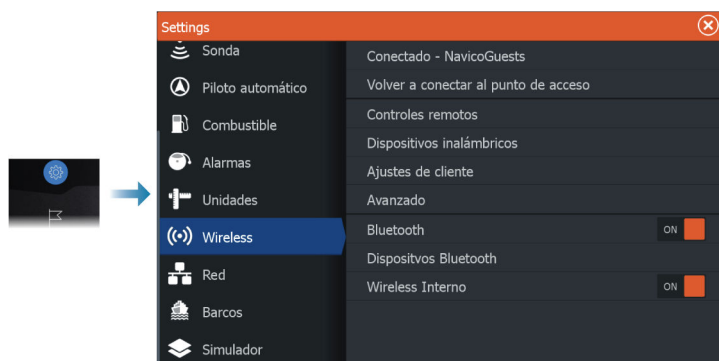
Settings

Sonda
Piloto automático
Combustible
Alarmas
Unidades
Wireless
Red
Barcos
Simulador

Conectado - NavicoGuests
Volver a conectar al punto de acceso
Controles remotos
Dispositivos inalámbricos
Ajustes de cliente
Avanzado
Bluetooth ON
Dispositvos Bluetooth
Wireless Interno ON